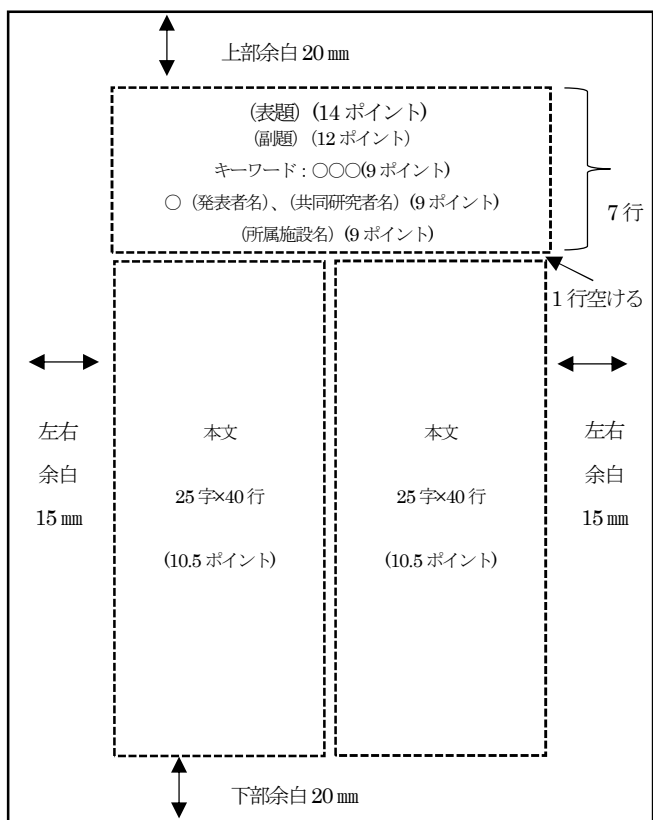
上部余白 20 ㎜

（表題）（14 ポイント）
（副題）（12 ポイント）
キーワード：○○○(9 ポイント)
○（発表者名）、（共同研究者名）（9 ポイント）
（所属施設名）（9 ポイント）

7 行

1 行空ける

左右
余白
15 ㎜

本文
25 字×40 行
（10.5 ポイント）

本文
25 字×40 行
（10.5 ポイント）

左右
余白
15 ㎜

下部余白 20 ㎜